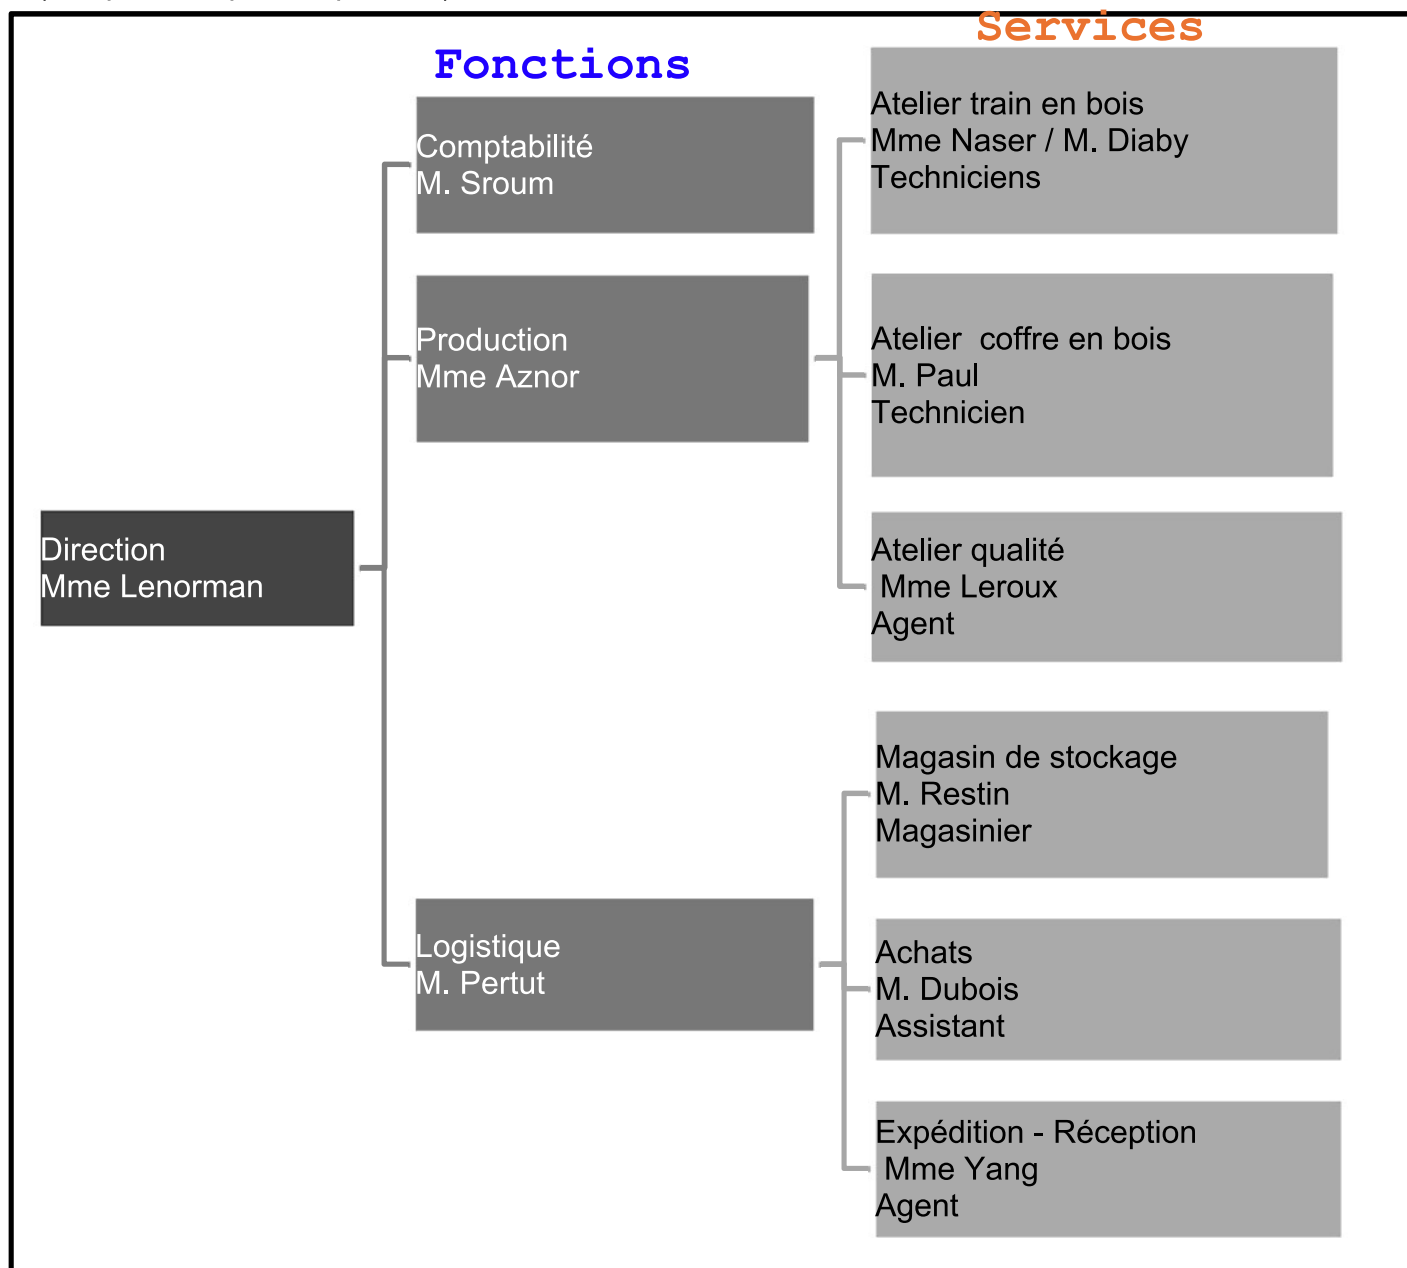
Services

Fonctions

Comptabilité
M. Sroum

Atelier train en bois
Mme Naser / M. Diaby
Techniciens

Production
Mme Aznor

Atelier coffre en bois
M. Paul
Technicien

Direction
Mme Lenorman

Atelier qualité
Mme Leroux
Agent

Magasin de stockage
M. Restin
Magasinier

Logistique
M. Pertut

Achats
M. Dubois
Assistant

Expédition - Réception
Mme Yang
Agent